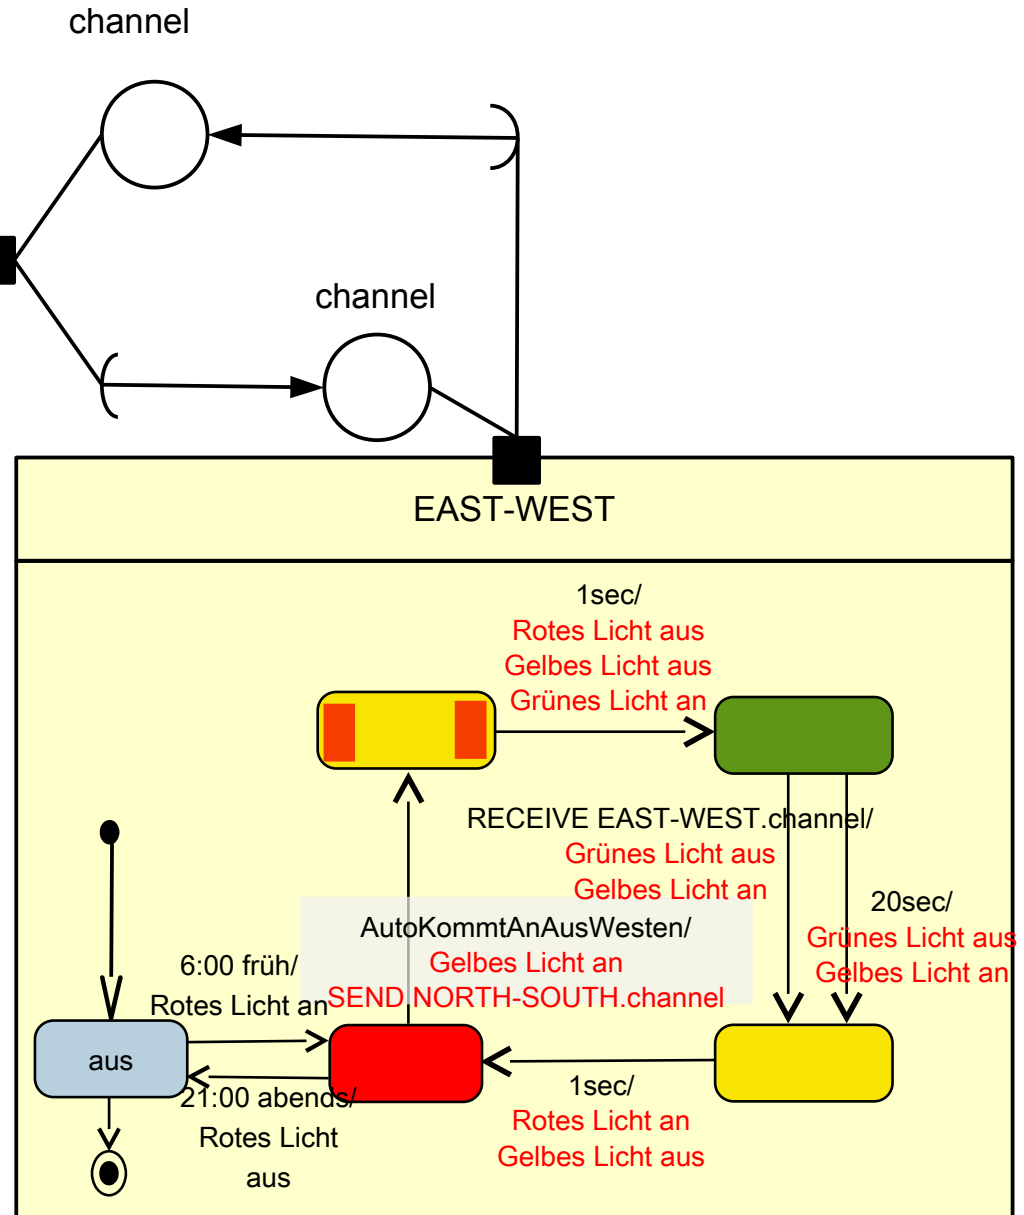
channel

channel

EAST-WEST

1sec/
Rotes Licht aus
Gelbes Licht aus
Grünes Licht an

RECEIVE EAST-WEST.channel/
Grünes Licht aus
Gelbes Licht an

20sec/
Grünes Licht aus
Gelbes Licht an

AutoKommtAnAusWesten/
Gelbes Licht an
SEND NORTH-SOUTH.channel

6:00 früh/
Rotes Licht an

aus

21:00 abends/
Rotes Licht
aus

1sec/
Rotes Licht an
Gelbes Licht aus